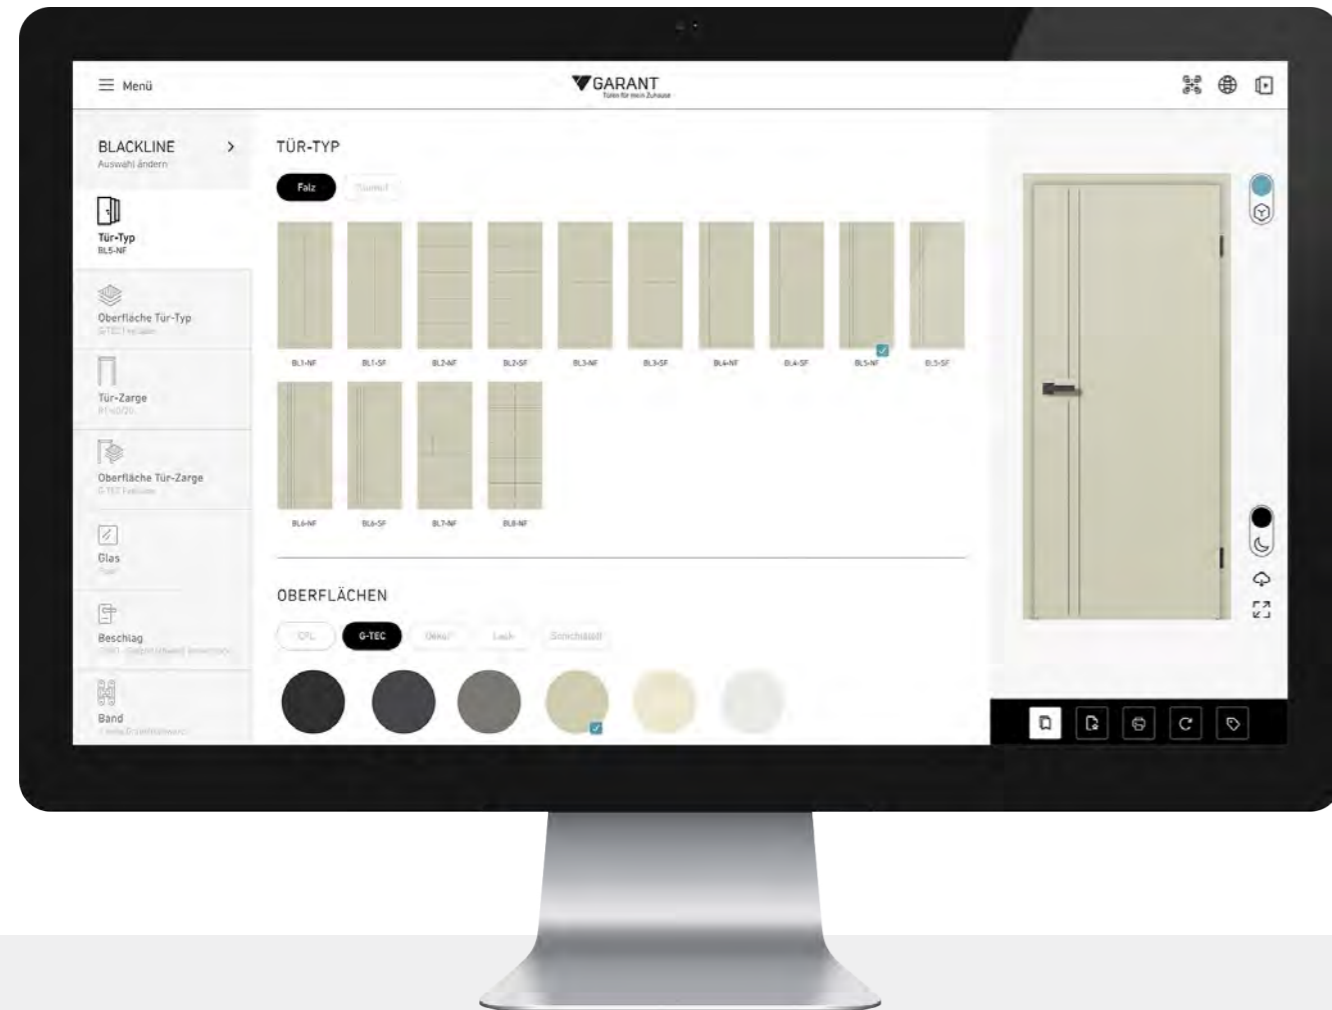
Menü

GARANT
Türen für mein Zuhause

BLACKLINE
Auswahl ändern

Tür-Typ
BL5-NF

Oberfläche Tür-Typ
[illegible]

Tür-Zarge
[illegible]

Oberfläche Tür-Zarge
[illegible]

Glas
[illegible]

Beschlag
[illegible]

Band
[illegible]

TÜR-TYP

Falz
Stumpf

BL1-NF BL1-SF BL2-NF BL2-SF BL3-NF BL3-SF BL4-NF BL4-SF BL5-NF BL5-SF

BL6-NF BL6-SF BL7-NF BL8-NF

OBERFLÄCHEN

CPL
G-TEC
Dekor
Lack
Schichtstoff